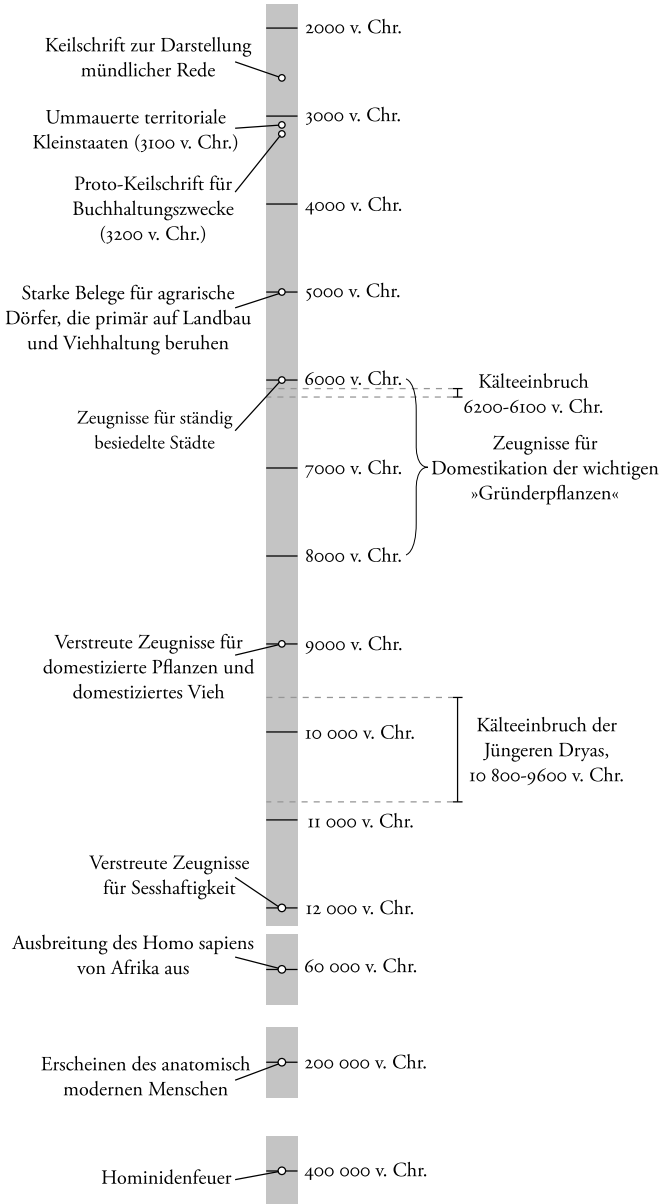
2000 v. Chr.

Keilschrift zur Darstellung mündlicher Rede

3000 v. Chr.

Ummauerte territoriale Kleinstaaten (3100 v. Chr.)

Proto-Keilschrift für Buchhaltungszwecke (3200 v. Chr.)

4000 v. Chr.

Starke Belege für agrarische Dörfer, die primär auf Landbau und Viehhaltung beruhen

5000 v. Chr.

6000 v. Chr.

Kälteeinbruch 6200-6100 v. Chr.

Zeugnisse für ständig besiedelte Städte

Zeugnisse für Domestikation der wichtigen »Gründerpflanzen«

7000 v. Chr.

8000 v. Chr.

Verstreute Zeugnisse für domestizierte Pflanzen und domestiziertes Vieh

9000 v. Chr.

10 000 v. Chr.

Kälteeinbruch der Jüngeren Dryas, 10 800-9600 v. Chr.

11 000 v. Chr.

Verstreute Zeugnisse für Sesshaftigkeit

12 000 v. Chr.

Ausbreitung des Homo sapiens von Afrika aus

60 000 v. Chr.

Erscheinen des anatomisch modernen Menschen

200 000 v. Chr.

Hominidenfeuer

400 000 v. Chr.